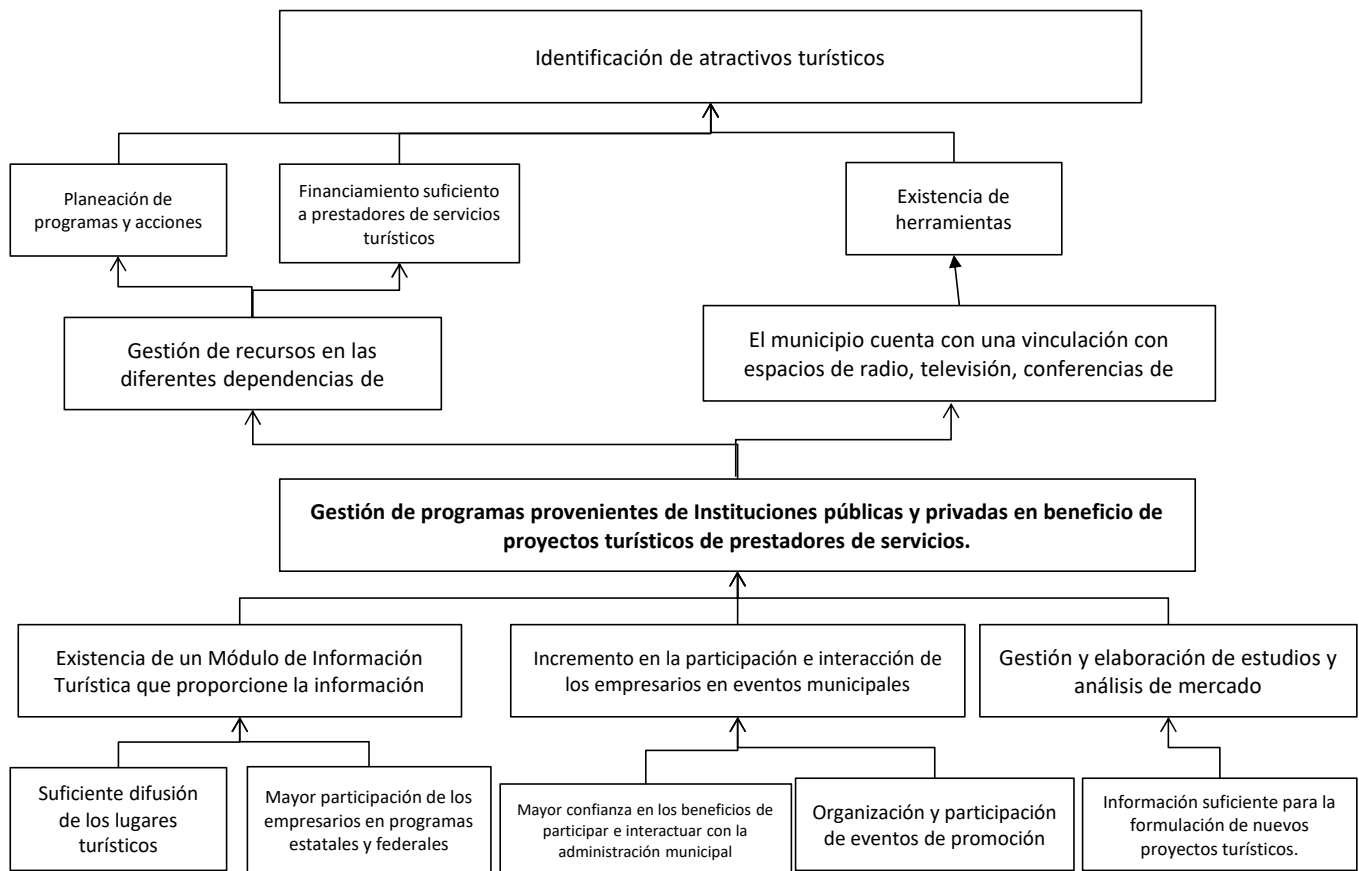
Identificación de atractivos turísticos

Planeación de programas y acciones

Financiamiento suficiento a prestadores de servicios turísticos

Existencia de herramientas

Gestión de recursos en las diferentes dependencias de

El municipio cuenta con una vinculación con espacios de radio, televisión, conferencias de

**Gestión de programas provenientes de Instituciones públicas y privadas en beneficio de proyectos turísticos de prestadores de servicios.**

Existencia de un Módulo de Información Turística que proporcione la información

Incremento en la participación e interacción de los empresarios en eventos municipales

Gestión y elaboración de estudios y análisis de mercado

Suficiente difusión de los lugares turísticos

Mayor participación de los empresarios en programas estatales y federales

Mayor confianza en los beneficios de participar e interactuar con la administración municipal

Organización y participación de eventos de promoción

Información suficiente para la formulación de nuevos proyectos turísticos.